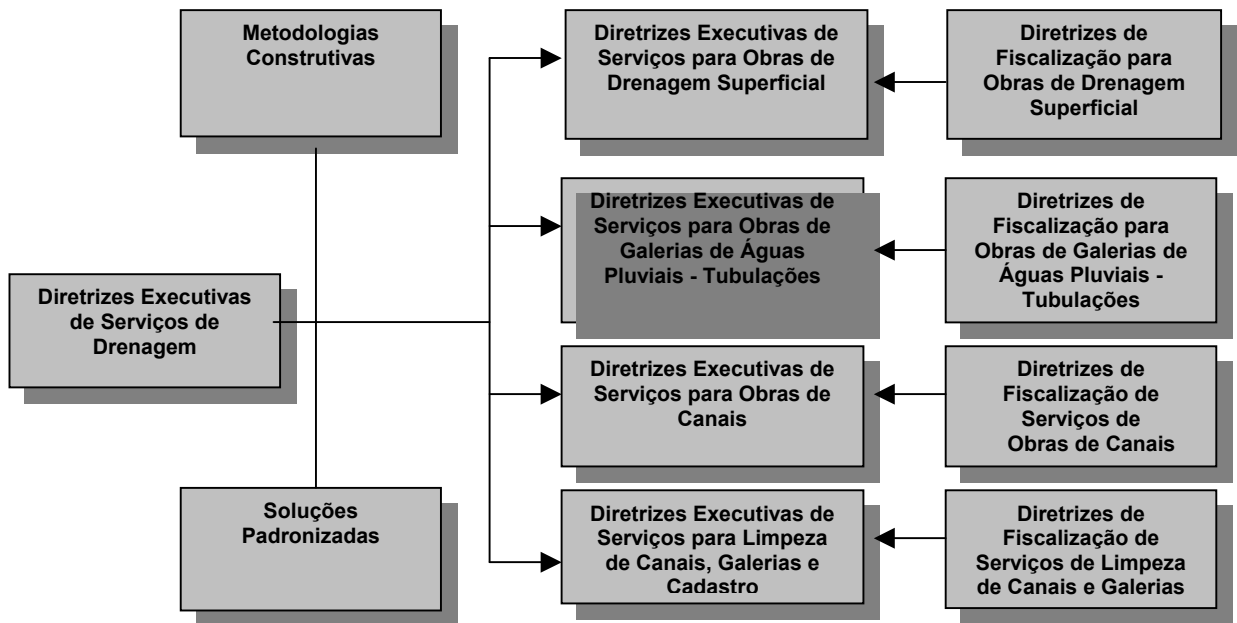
Metodologias Construtivas

Diretrizes Executivas de Serviços de Drenagem

Soluções Padronizadas

Diretrizes Executivas de Serviços para Obras de Drenagem Superficial

Diretrizes de Fiscalização para Obras de Drenagem Superficial

Diretrizes Executivas de Serviços para Obras de Galerias de Águas Pluviais - Tubulações

Diretrizes de Fiscalização para Obras de Galerias de Águas Pluviais - Tubulações

Diretrizes Executivas de Serviços para Obras de Canais

Diretrizes de Fiscalização de Serviços de Obras de Canais

Diretrizes Executivas de Serviços para Limpeza de Canais, Galerias e Cadastro

Diretrizes de Fiscalização de Serviços de Limpeza de Canais e Galerias